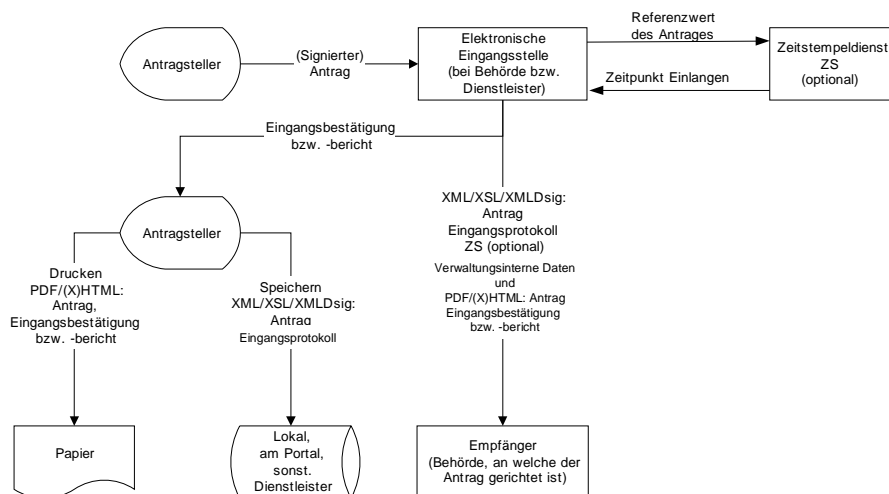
Antragsteller

(Signierter) Antrag

Elektronische Eingangsstelle (bei Behörde bzw. Dienstleister)

Referenzwert des Antrages

Zeitstempeldienst ZS (optional)

Zeitpunkt Einlangen

Eingangsbestätigung bzw. -bericht

Antragsteller

Drucken PDF/(X)HTML: Antrag, Eingangsbestätigung bzw. -bericht

Speichern XML/XSL/XMLDsig: Antrag Eingangsprotokoll

XML/XSL/XMLDsig: Antrag Eingangsprotokoll ZS (optional)

Verwaltungsinterne Daten und PDF/(X)HTML: Antrag Eingangsbestätigung bzw. -bericht

Papier

Lokal, am Portal, sonst. Dienstleister

Empfänger (Behörde, an welche der Antrag gerichtet ist)